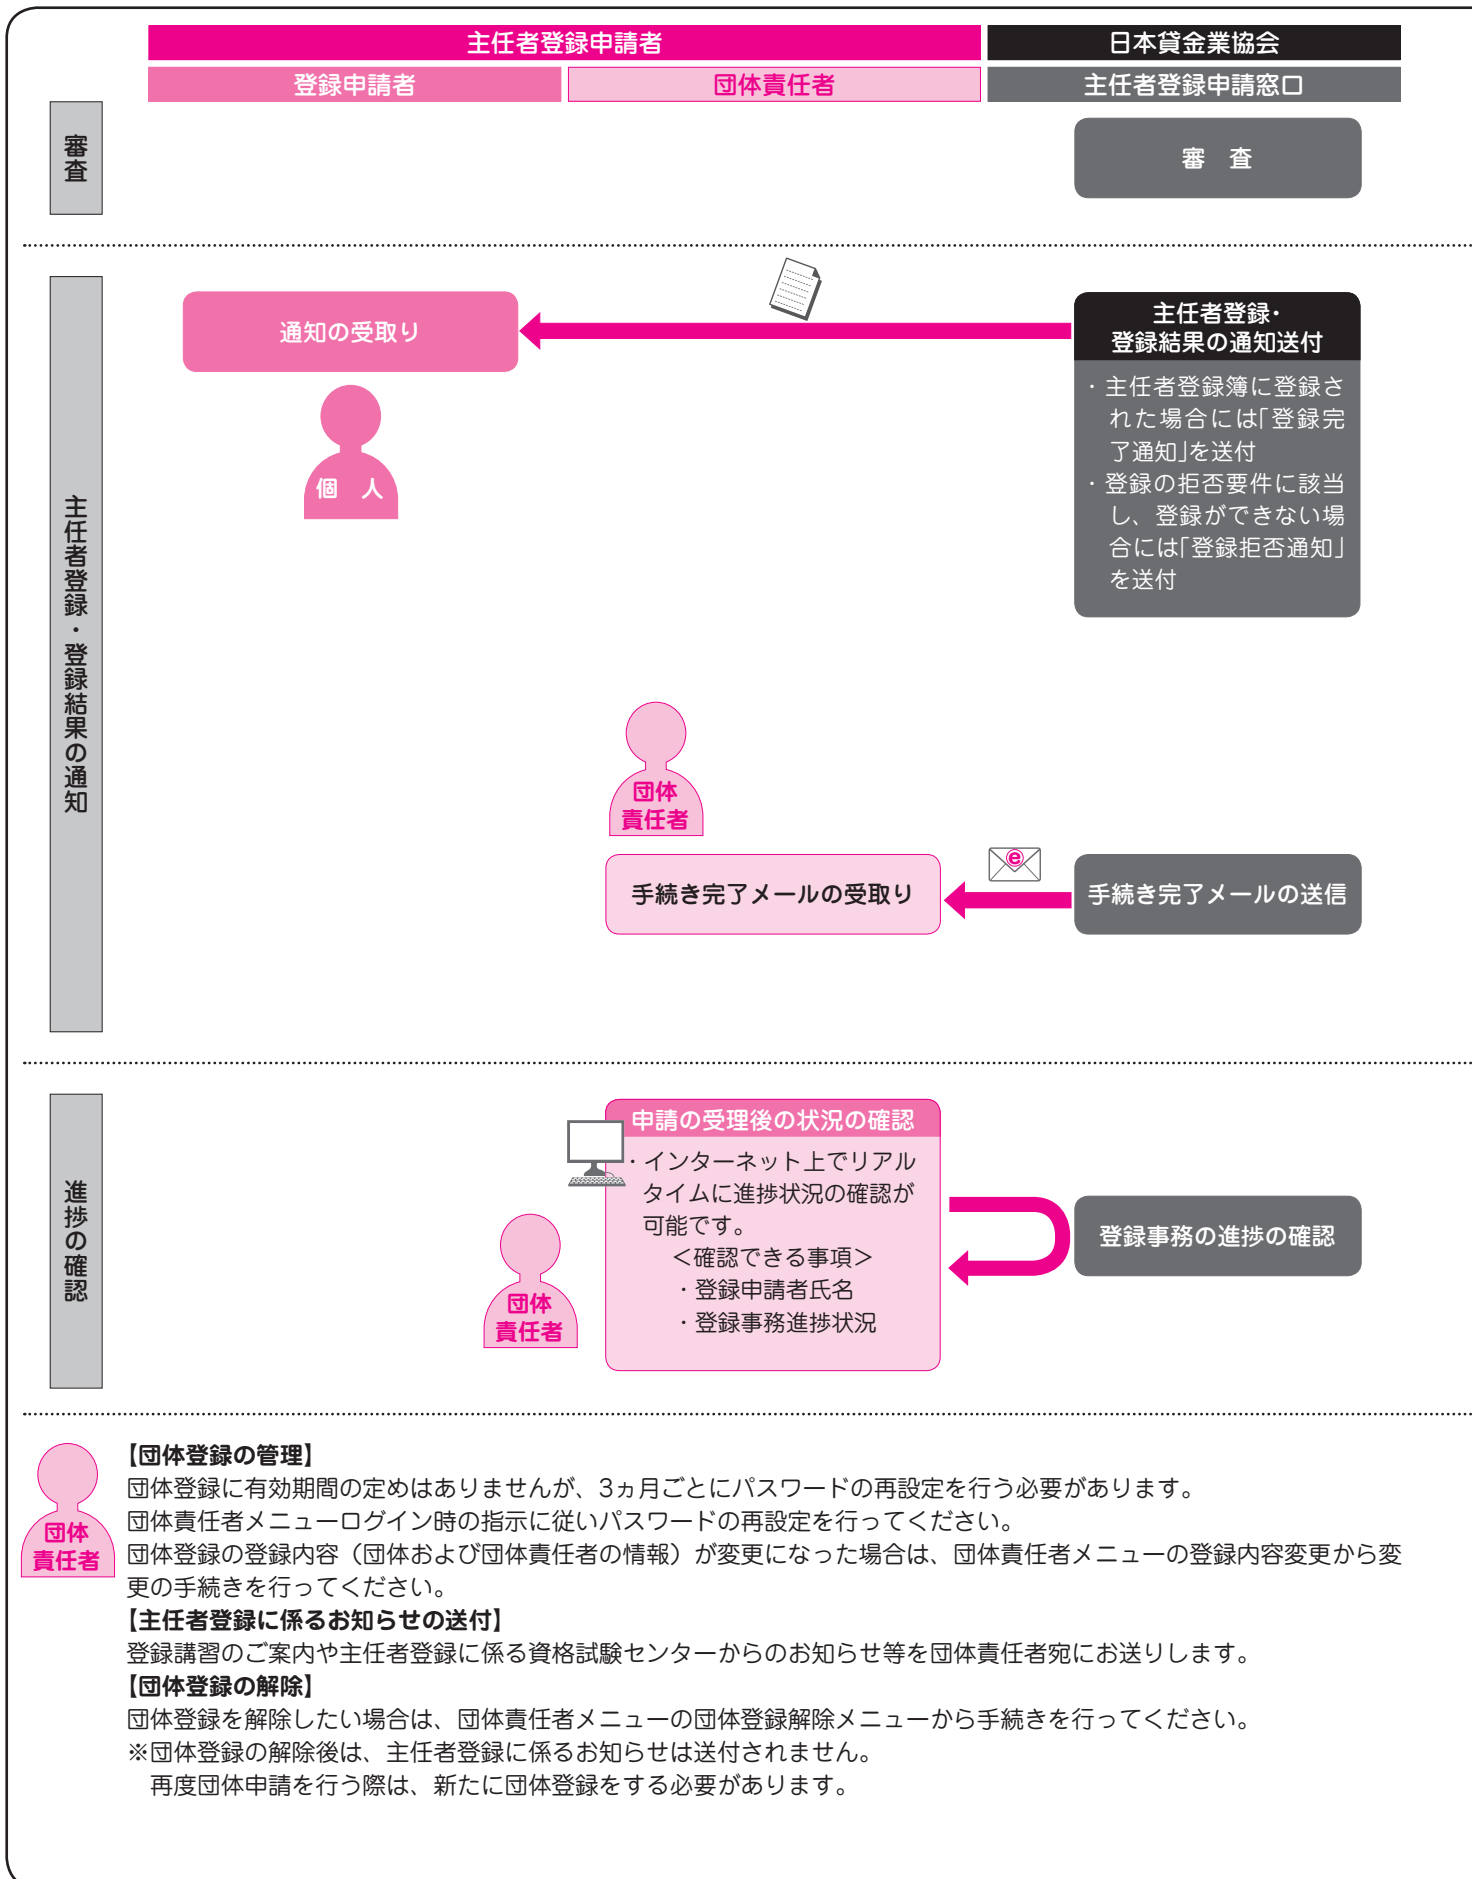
主任者登録申請者

日本貸金業協会

登録申請者

団体責任者

主任者登録申請窓口

審査

審　査

主任者登録・登録結果の通知

通知の受取り

主任者登録・登録結果の通知送付

・主任者登録簿に登録された場合には「登録完了通知」を送付
・登録の拒否要件に該当し、登録ができない場合には「登録拒否通知」を送付

個　人

団体責任者

手続き完了メールの受取り

手続き完了メールの送信

進捗の確認

申請の受理後の状況の確認

・インターネット上でリアルタイムに進捗状況の確認が可能です。
＜確認できる事項＞
・登録申請者氏名
・登録事務進捗状況

団体責任者

登録事務の進捗の確認

団体責任者

【団体登録の管理】
団体登録に有効期間の定めはありませんが、3ヵ月ごとにパスワードの再設定を行う必要があります。
団体責任者メニューログイン時の指示に従いパスワードの再設定を行ってください。
団体登録の登録内容（団体および団体責任者の情報）が変更になった場合は、団体責任者メニューの登録内容変更から変更の手続きを行ってください。
【主任者登録に係るお知らせの送付】
登録講習のご案内や主任者登録に係る資格試験センターからのお知らせ等を団体責任者宛にお送りします。
【団体登録の解除】
団体登録を解除したい場合は、団体責任者メニューの団体登録解除メニューから手続きを行ってください。
※団体登録の解除後は、主任者登録に係るお知らせは送付されません。
再度団体申請を行う際は、新たに団体登録をする必要があります。